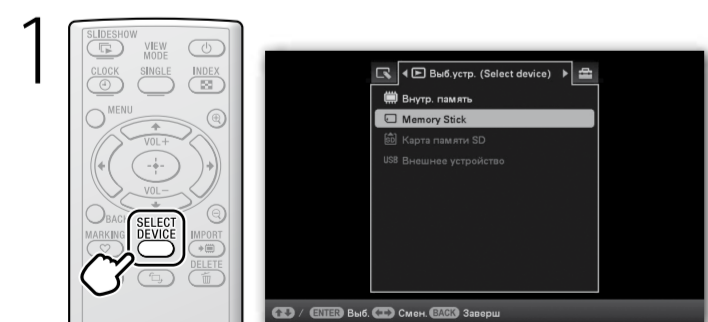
1

SLIDESHOW
VIEW MODE
CLOCK
SINGLE
INDEX
MENU
VOL+
VOL–
BACK
SELECT DEVICE
MARKING
IMPORT
DELETE

Выб.устр. (Select device)
Внутр. память
Memory Stick
Карта памяти SD
USB Внешнее устройство

ENTER Выб. Смен. BACK Заверш